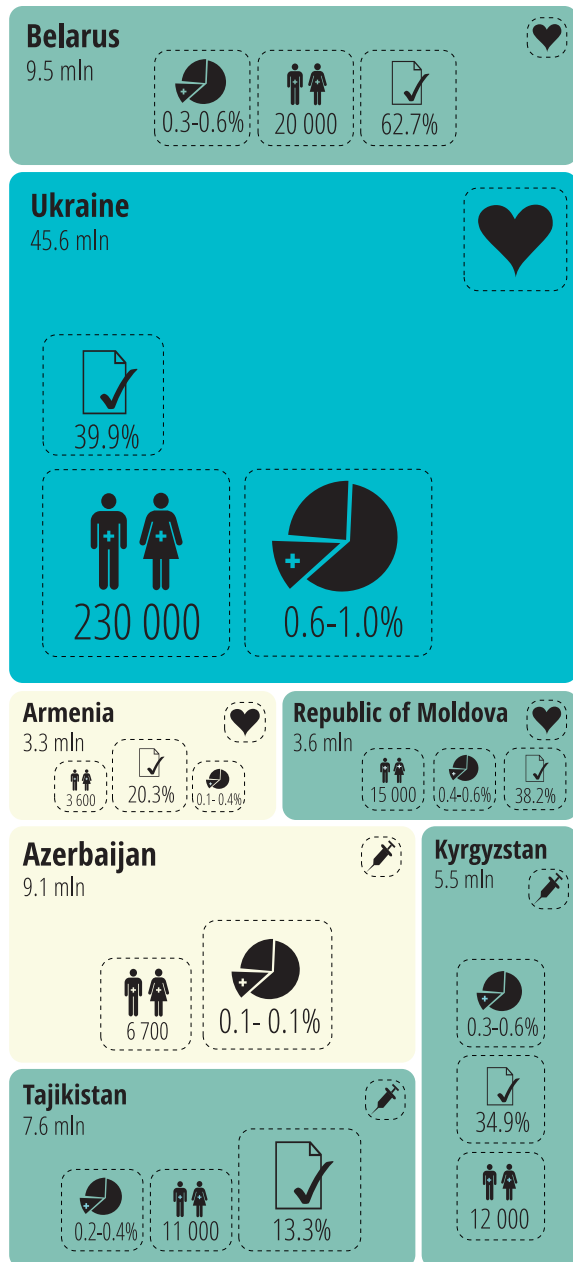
Belarus
9.5 mln
0.3-0.6%
20 000
62.7%

Ukraine
45.6 mln
39.9%
230 000
0.6-1.0%

Armenia
3.3 mln
3 600
20.3%
0.1- 0.4%

Republic of Moldova
3.6 mln
15 000
0.4-0.6%
38.2%

Azerbaijan
9.1 mln
6 700
0.1- 0.1%

Kyrgyzstan
5.5 mln
0.3-0.6%
34.9%
12 000

Tajikistan
7.6 mln
0.2-0.4%
11 000
13.3%